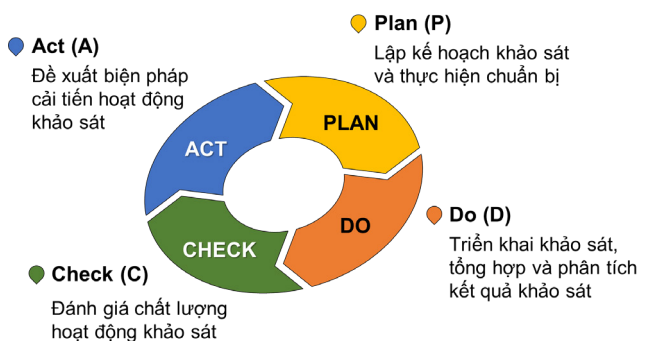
Act (A)
Đề xuất biện pháp cải tiến hoạt động khảo sát

Plan (P)
Lập kế hoạch khảo sát và thực hiện chuẩn bị

ACT

PLAN

DO

CHECK

Do (D)
Triển khai khảo sát, tổng hợp và phân tích kết quả khảo sát

Check (C)
Đánh giá chất lượng hoạt động khảo sát